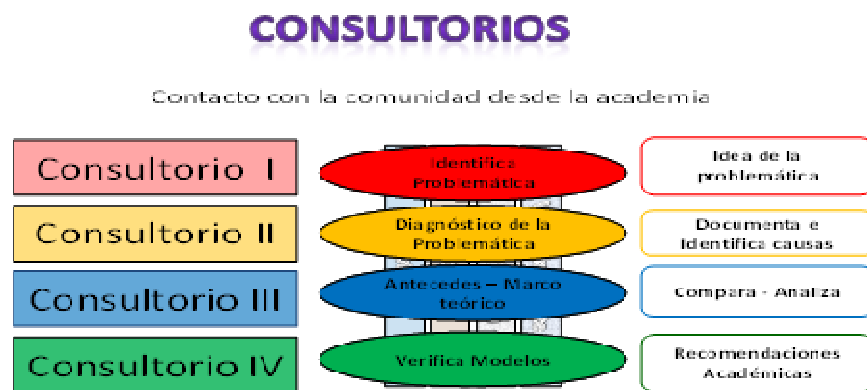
CONSULTORIOS

Contacto con la comunidad desde la academia

Consultorio I

Identifica Probemática

Idea de la problemática

Consultorio II

Diagnóstico de la Probemática

Documenta e Identifica causas

Consultorio III

Antecedes – Marco teórico

Compara - Analiza

Consultorio IV

Verifica Modelos

Recomendaciones Académicas